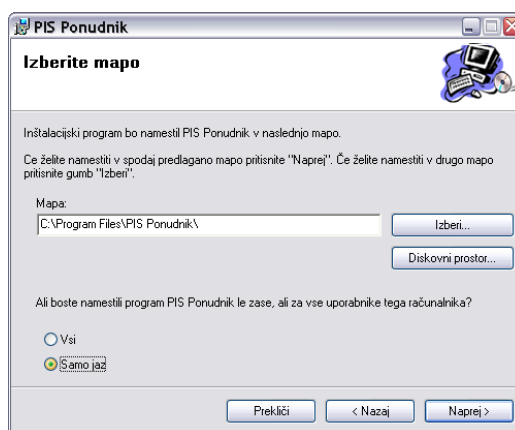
PIS Ponudnik

Izberite mapo

Inštalacijski program bo namestil PIS Ponudnik v naslednjo mapo.

Če želite namestiti v spodaj predlagano mapo pritisnite "Naprej". Če želite namestiti v drugo mapo pritisnite gumb "Izberi".

Mapa:
C:\Program Files\PIS Ponudnik\

Izberi...

Diskovni prostor...

Ali boste namestili program PIS Ponudnik le zase, ali za vse uporabnike tega računalnika?

Vsi
Samo jaz

Prekliči
< Nazaj
Naprej >